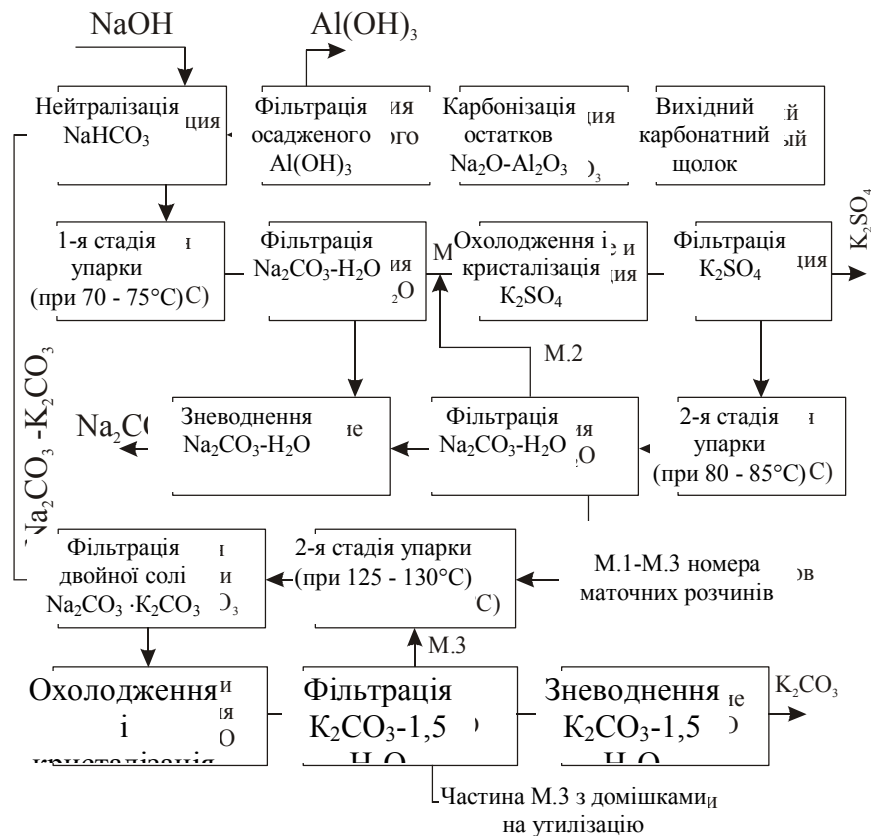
NaOH

$Al(OH)_3$

Нейтралізація $NaHCO_3$ ция

Фільтрація осадженого $Al(OH)_3$ ия ого

Карбонізація остатков $Na_2O$-$Al_2O_3$ ция $)_3$

Вихідний карбонатний щолок й ый

$K_2SO_4$

1-я стадія упарки (при 70 - 75°C) ı С)

Фільтрація $Na_2CO_3$-$H_2O$ ия $_2O$

М

Охолодження і кристалізація $K_2SO_4$ ı и ция

Фільтрація $K_2SO_4$ ция

М.2

$Na_2CO_3$ -$K_2CO_3$

$Na_2C($

Зневоднення $Na_2CO_3$-$H_2O$ ие

Фільтрація $Na_2CO_3$-$H_2O$ ия $O$

2-я стадія упарки (при 80 - 85°C) ı С)

Фільтрація двойної солі $Na_2CO_3$ ·$K_2CO_3$ ı и $O_3$

2-я стадія упарки (при 125 - 130°C) С)

М.1-М.3 номера маточних розчинів ов

М.3

Охолодження і кристалізація и ия О

Фільтрація $K_2CO_3$-1,5 $H_2O$ )

Зневоднення $K_2CO_3$-1,5 $H_2O$ ие )

$K_2CO_3$

Частина М.3 з домішками и на утилізацію